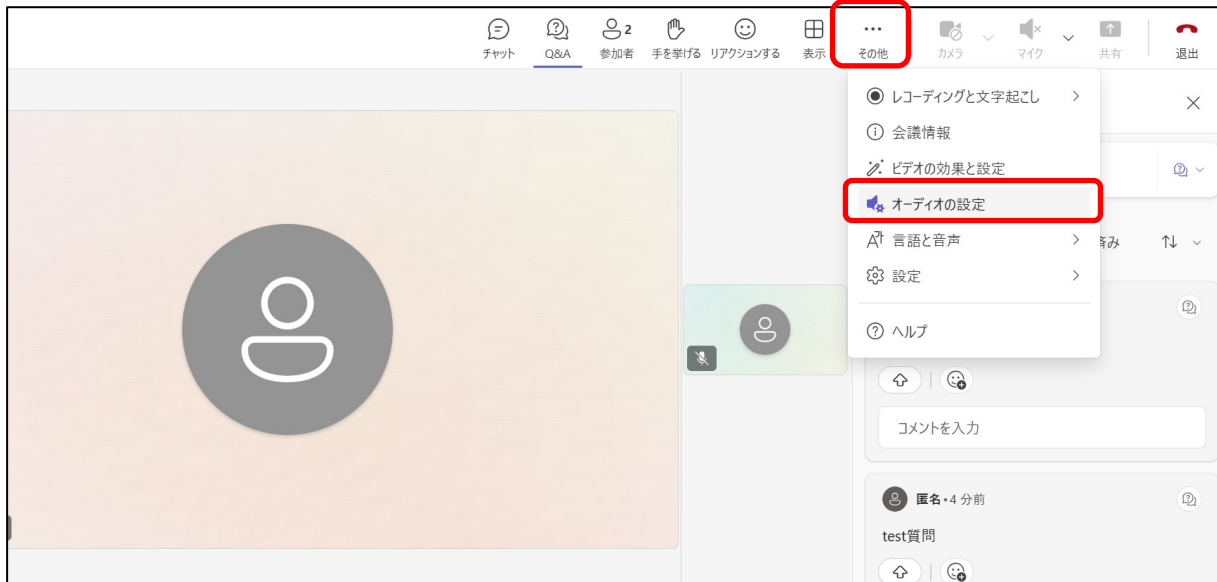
チャット Q&A 2 参加者 手を挙げる リアクションする 表示 その他 カメラ マイク 共有 退出

レコーディングと文字起こし
会議情報
ビデオの効果と設定
オーディオの設定
言語と音声
設定
ヘルプ

済み

コメントを入力

匿名 • 4 分前

test質問